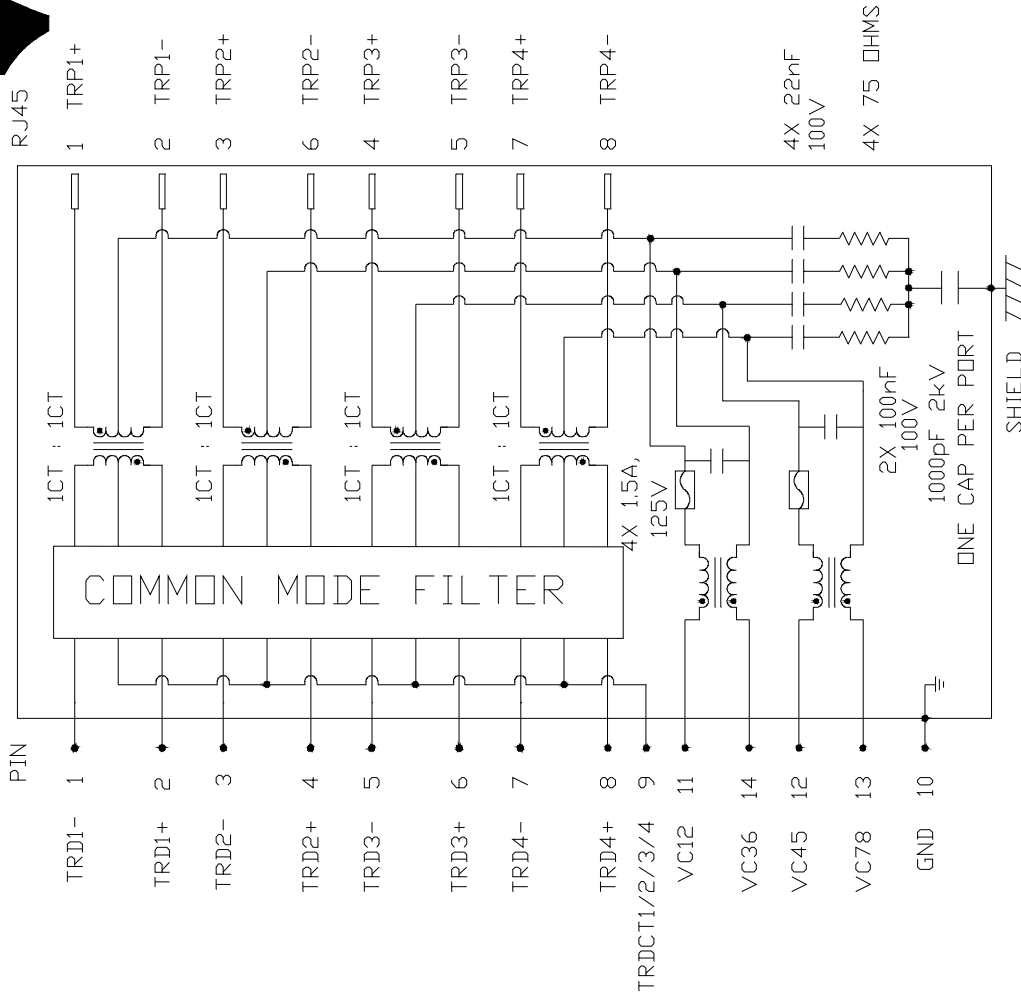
RJ45

1 TRP1+
2 TRP1-
3 TRP2+
6 TRP2-
4 TRP3+
5 TRP3-
7 TRP4+
8 TRP4-

4X 22nF 100V

4X 75 OHMS

1CT : 1CT

1CT : 1CT

1CT : 1CT

1CT : 1CT

4X 1.5A, 125V

2X 100nF 100V

1000pF 2kV ONE CAP PER PORT

SHIELD

COMMON MODE FILTER

PIN

1 TRD1-
2 TRD1+
3 TRD2-
4 TRD2+
5 TRD3-
6 TRD3+
7 TRD4-
8 TRD4+
9 TRDCT1/2/3/4
11 VC12
14 VC36
12 VC45
13 VC78
10 GND